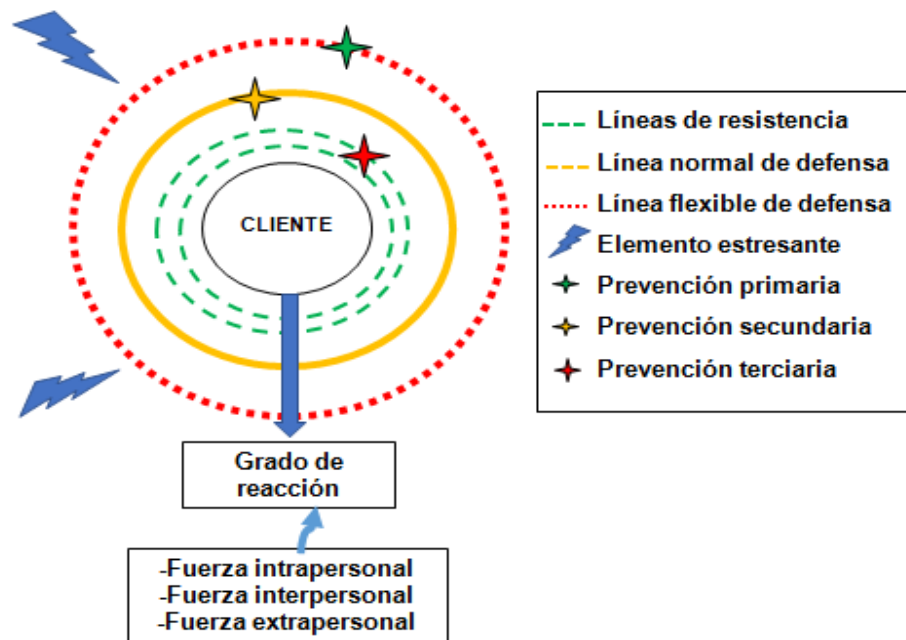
CLIENTE

Grado de reacción

-Fuerza intrapersonal
-Fuerza interpersonal
-Fuerza extrapersonal

Líneas de resistencia
Línea normal de defensa
Línea flexible de defensa
Elemento estresante
Prevención primaria
Prevención secundaria
Prevención terciaria